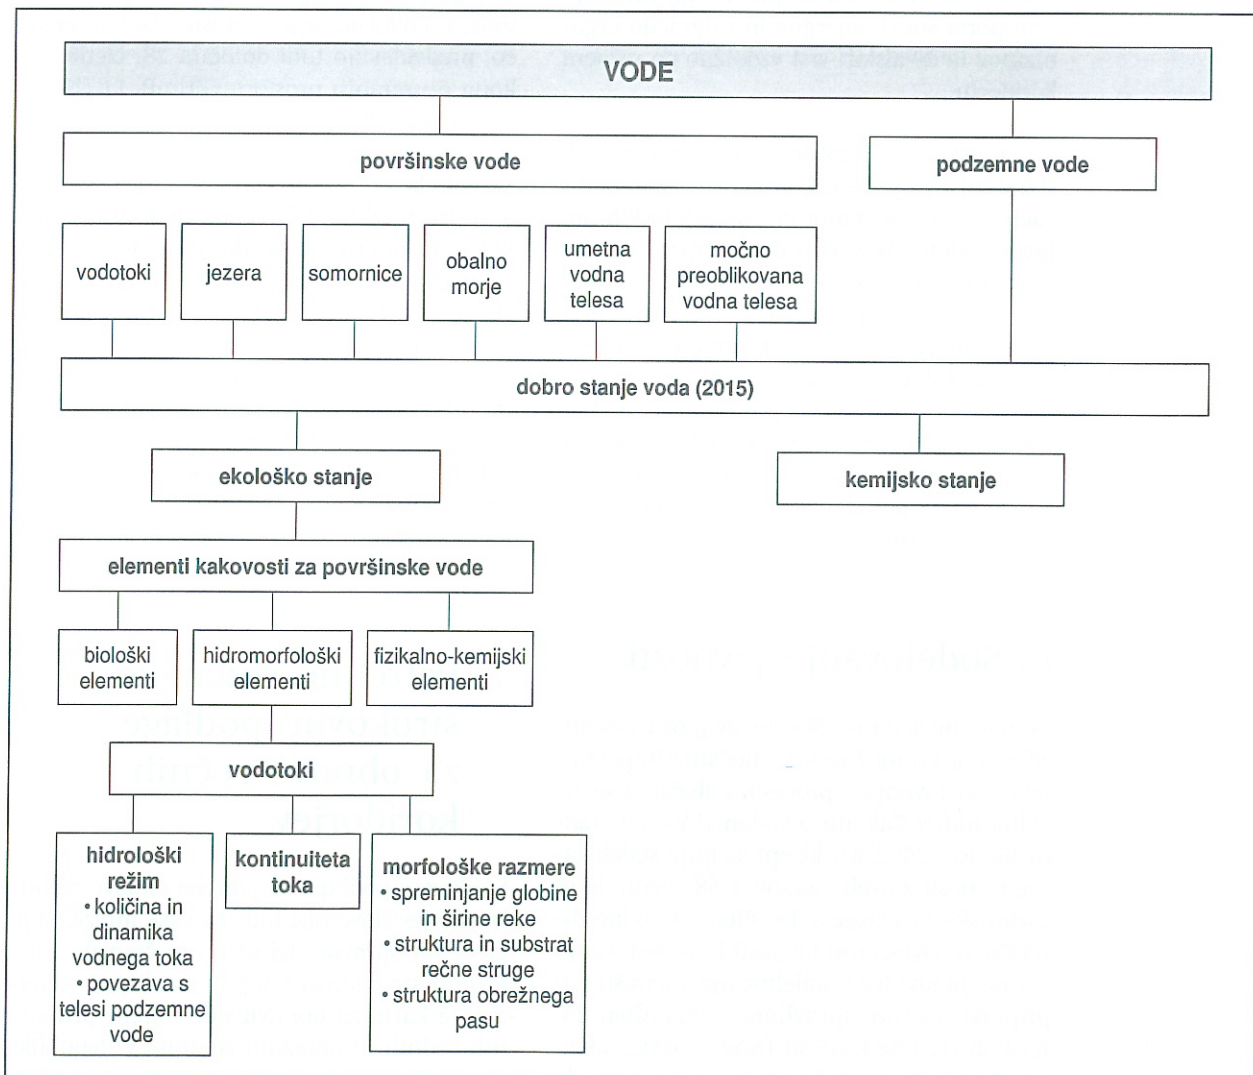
VODE

površinske vode

podzemne vode

vodotoki

jezera

somornice

obalno morje

umetna vodna telesa

močno preoblikovana vodna telesa

dobro stanje voda (2015)

ekološko stanje

kemijsko stanje

elementi kakovosti za površinske vode

biološki elementi

hidromorfološki elementi

fizikalno-kemijski elementi

vodotoki

hidrološki režim
• količina in dinamika vodnega toka
• povezava s telesi podzemne vode

kontinuiteta toka

morfološke razmere
• spreminjanje globine in širine reke
• struktura in substrat rečne struge
• struktura obrežnega pasu